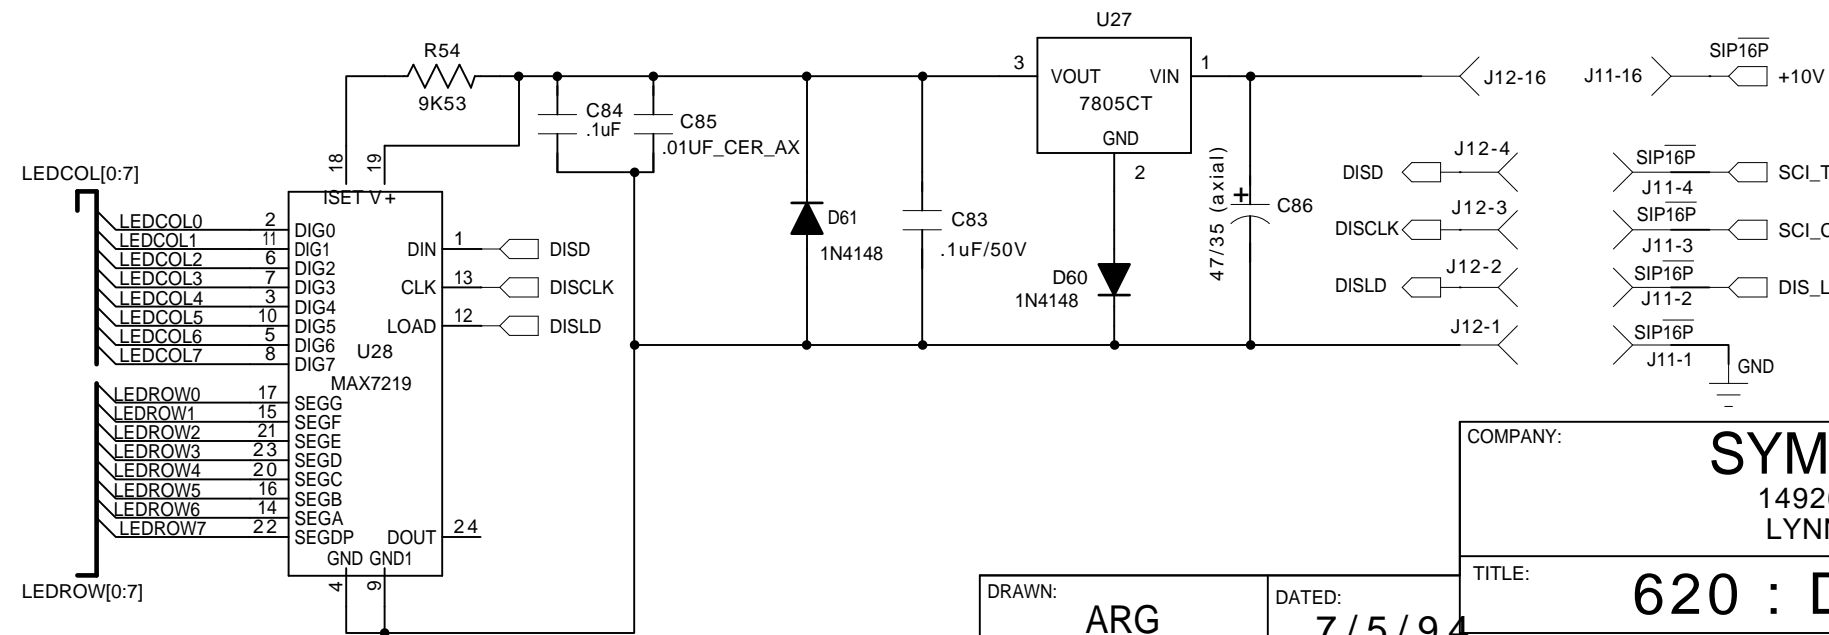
U27

R54

9K53

3

VOUT

VIN

1

J12-16

J11-16

SIP$\overline{16}$P

+10V

7805CT

C84
.1uF

C85
.01UF_CER_AX

GND

18

19

2

47/35 (axial)

+

C86

J12-4

DISD

SIP$\overline{16}$P

SCI_T

J11-4

LEDCOL[0:7]

ISET V+

D61

C83

J12-3

SIP$\overline{16}$P

LEDCOL0 2 DIG0

LEDCOL1 11 DIG1

DIN 1 DISD

1N4148

.1uF/50V

DISCLK

SCI_C

J11-3

LEDCOL2 6 DIG2

D60

SIP$\overline{16}$P

LEDCOL3 7 DIG3

CLK 13 DISCLK

1N4148

J12-2

DISLD

DIS_L

J11-2

LEDCOL4 3 DIG4

LEDCOL5 10 DIG5

LOAD 12 DISLD

LEDCOL6 5 DIG6

J12-1

SIP$\overline{16}$P

LEDCOL7 8 DIG7

U28

J11-1

GND

MAX7219

LEDROW0 17 SEGG

LEDROW1 15 SEGF

LEDROW2 21 SEGE

COMPANY:

SYM

LEDROW3 23 SEGD

LEDROW4 20 SEGC

1492

LEDROW5 16 SEGB

LEDROW6 14 SEGA

LYNN

LEDROW7 22 SEGDP

DOUT 24

GND GND1

TITLE:

LEDROW[0:7]

4

9

DRAWN:

ARG

DATED:

7/5/94

620 : D